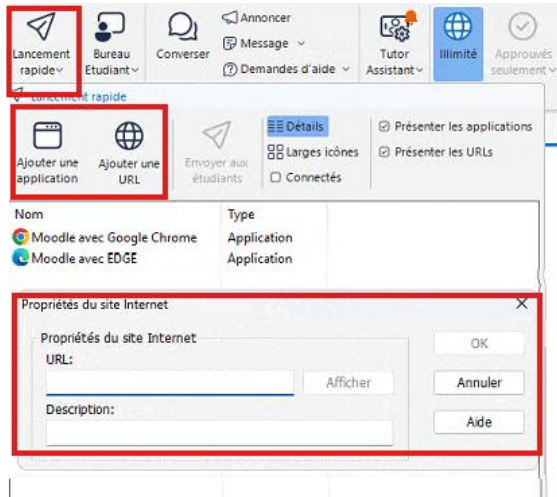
Lancement rapide
Bureau Etudiant
Converser
Annoncer
Message
Demandes d'aide
Tutor Assistant
Illimité
Approuvés seulement

Lancement rapide

Ajouter une application
Ajouter une URL
Envoyer aux étudiants
Détails
Larges icônes
Connectés
Présenter les applications
Présenter les URLs

| Nom | Type |
|---|---|
| Moodle avec Google Chrome | Application |
| Moodle avec EDGE | Application |

Propriétés du site Internet
×
Propriétés du site Internet
URL:
Afficher
Description:
OK
Annuler
Aide